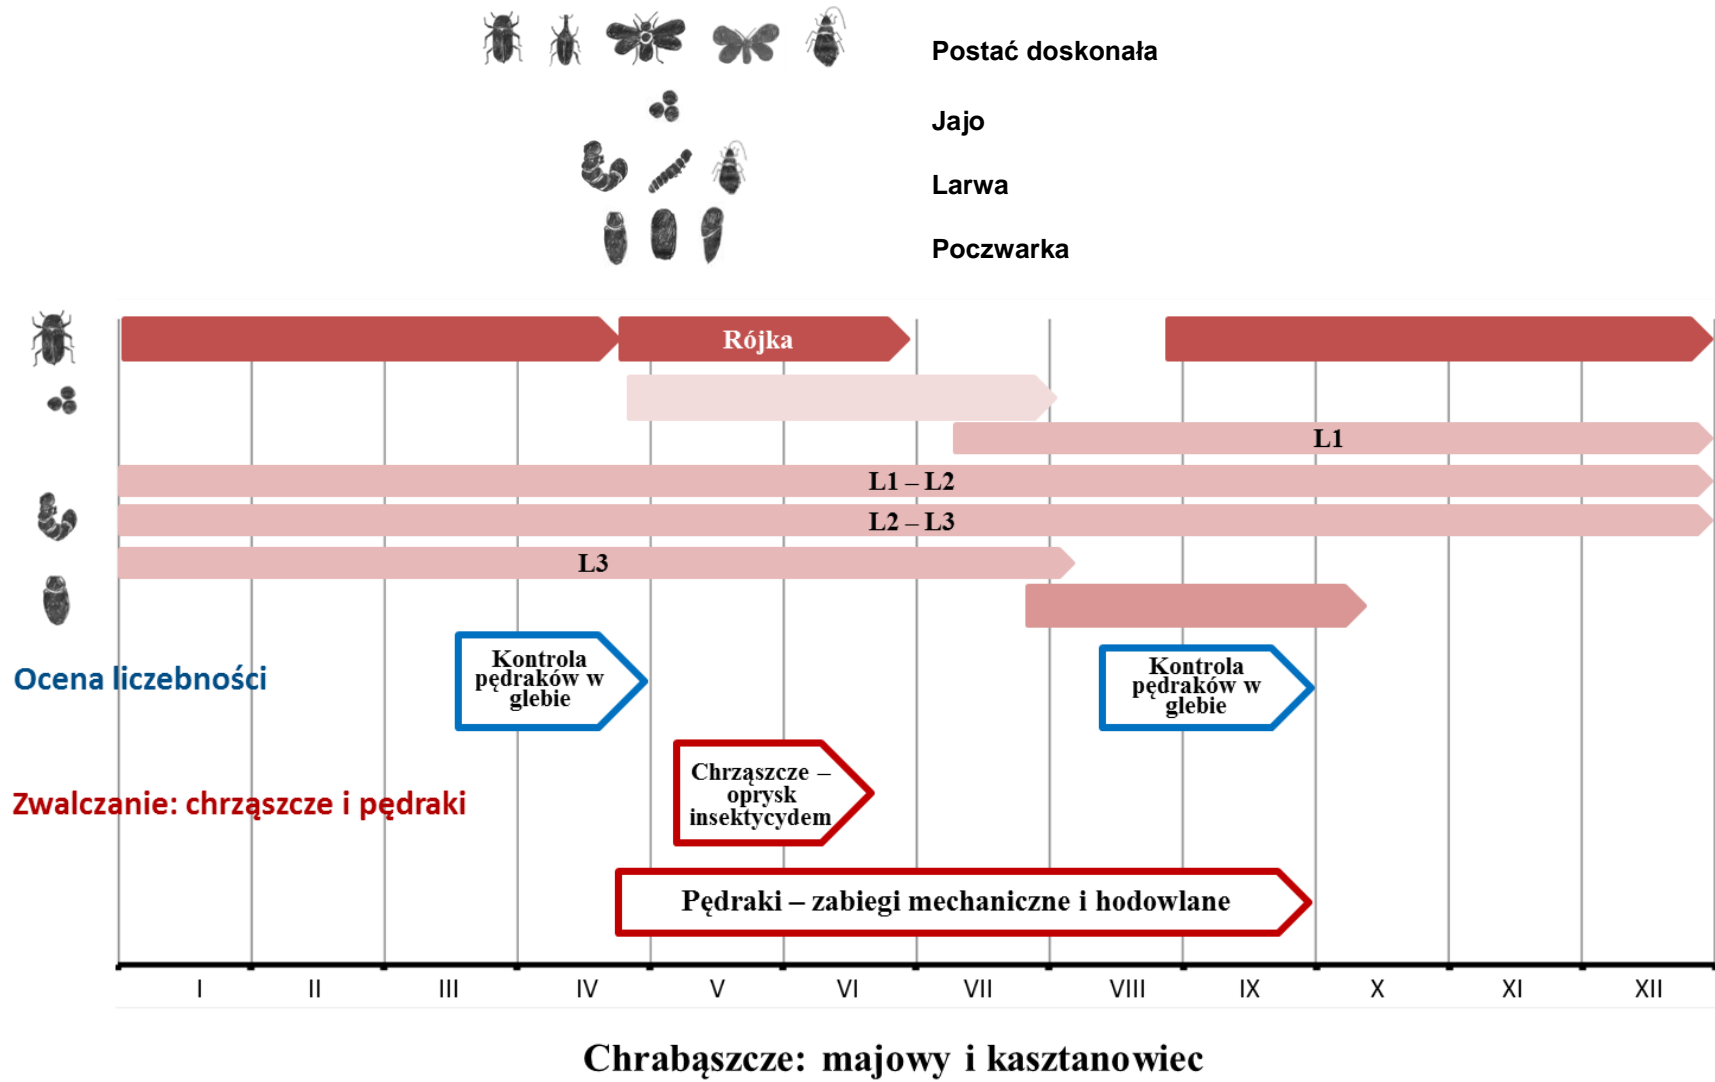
Postać doskonała

Jajo

Larwa

Poczwarka

Rójka

L1

L1 – L2

L2 – L3

L3

Ocena liczebności

Kontrola pędraków w glebie

Kontrola pędraków w glebie

Zwalczanie: chrząszcze i pędraki

Chrząszcze – oprysk insektycydem

Pędraki – zabiegi mechaniczne i hodowlane

I II III IV V VI VII VIII IX X XI XII

Chrabąszcze: majowy i kasztanowiec